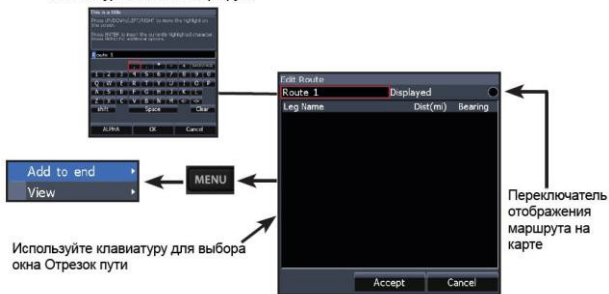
This is a title

Press UP/DOWN/LEFT/RIGHT to move the highlight on the screen.

Press ENTER to insert the currently highlighted character. Press MENU for additional options.

Route 1

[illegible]

Shift Space Clear

ALPHA OK Cancel

Edit Route

Route 1 Displayed

Leg Name Dist(mi) Bearing

Accept Cancel

Add to end

View

MENU

Переключатель отображения маршрута на карте

Используйте клавиатуру для выбора окна Отрезок пути